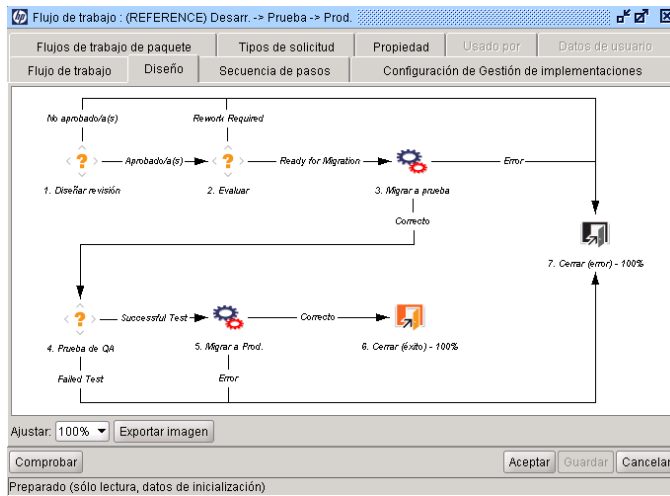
Flujo de trabajo : (REFERENCE) Desarr. -> Prueba -> Prod.

Flujos de trabajo de paquete | Tipos de solicitud | Propiedad | Usado por | Datos de usuario
Flujo de trabajo | Diseño | Secuencia de pasos | Configuración de Gestión de implementaciones

No aprobado/a(s)
Rework Required
Aprobado/a(s)
Ready for Migration
Error
1. Diseñar revisión
2. Evaluar
3. Migrar a prueba
Correcto
7. Cerrar (error) - 100%
Successful Test
Correcto
4. Prueba de QA
5. Migrar a Prod.
6. Cerrar (éxito) - 100%
Failed Test
Error

Ajustar: 100% Exportar imagen

Comprobar
Aceptar Guardar Cancelar

Preparado (sólo lectura, datos de inicialización)